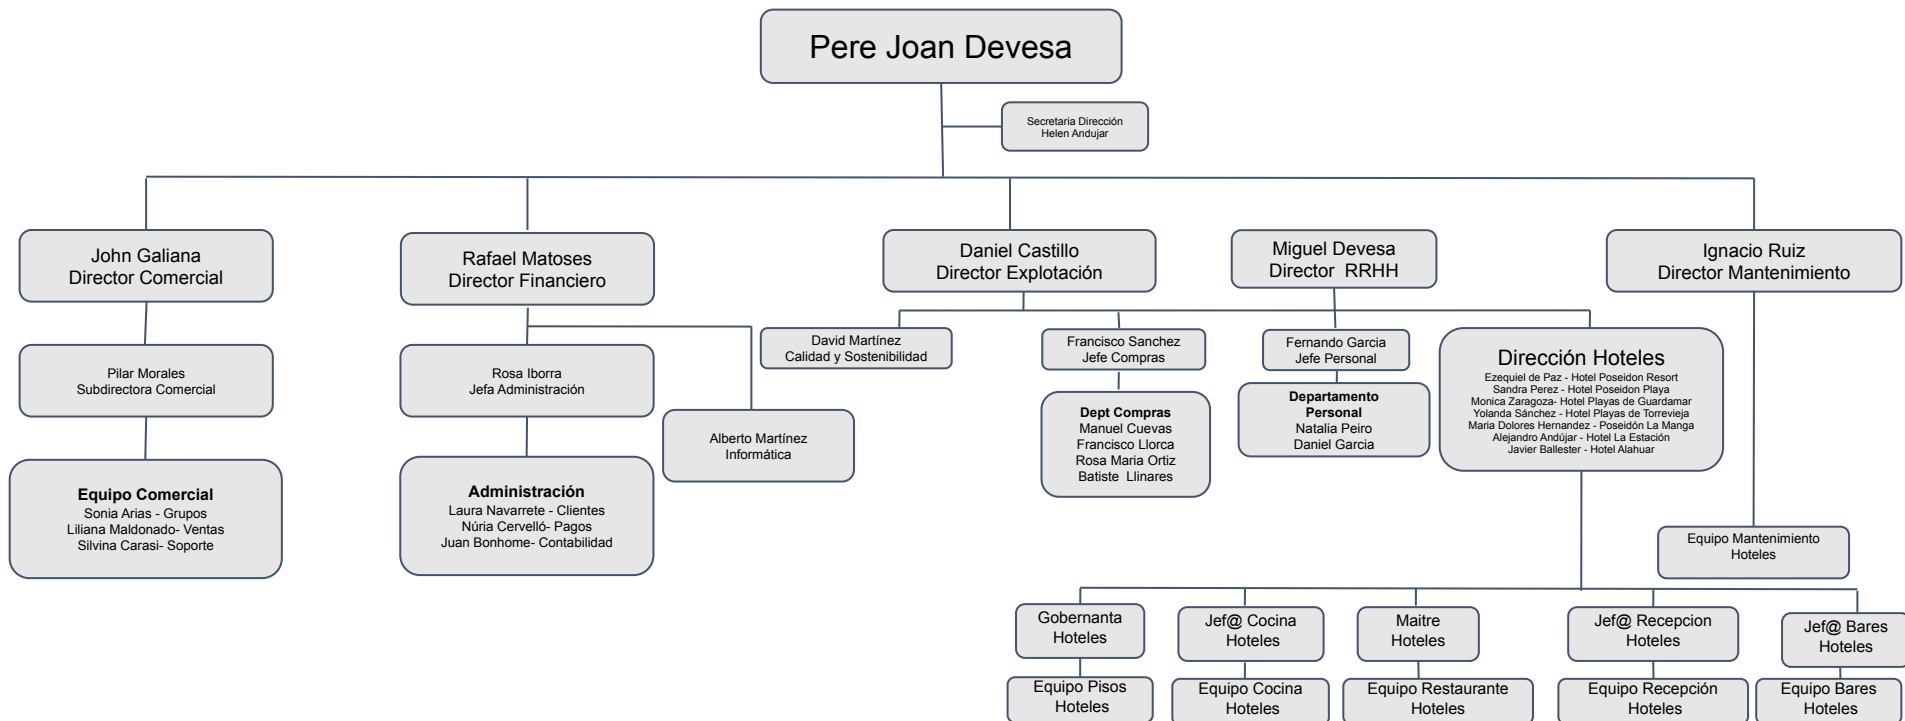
Pere Joan Devesa

Secretaria Dirección
Helen Andujar

John Galiana
Director Comercial

Rafael Matoses
Director Financiero

Daniel Castillo
Director Explotación

Miguel Devesa
Director RRHH

Ignacio Ruiz
Director Mantenimiento

Pilar Morales
Subdirectora Comercial

Equipo Comercial
Sonia Arias - Grupos
Liliana Maldonado- Ventas
Silvina Carasi- Soporte

Rosa Iborra
Jefa Administración

Administración
Laura Navarrete - Clientes
Núria Cervelló- Pagos
Juan Bonhome- Contabilidad

Alberto Martínez
Informática

David Martínez
Calidad y Sostenibilidad

Francisco Sanchez
Jefe Compras

Dept Compras
Manuel Cuevas
Francisco Llorca
Rosa Maria Ortiz
Batiste Llinares

Fernando Garcia
Jefe Personal

Departamento Personal
Natalia Peiro
Daniel Garcia

Dirección Hoteles
Ezequiel de Paz - Hotel Poseidon Resort
Sandra Perez - Hotel Poseidon Playa
Monica Zaragoza- Hotel Playas de Guardamar
Yolanda Sánchez - Hotel Playas de Torrevieja
Maria Dolores Hernandez - Poseidón La Manga
Alejandro Andújar - Hotel La Estación
Javier Ballester - Hotel Alahuar

Equipo Mantenimiento
Hoteles

Gobernanta
Hoteles

Jef@ Cocina
Hoteles

Maitre
Hoteles

Jef@ Recepcion
Hoteles

Jef@ Bares
Hoteles

Equipo Pisos
Hoteles

Equipo Cocina
Hoteles

Equipo Restaurante
Hoteles

Equipo Recepción
Hoteles

Equipo Bares
Hoteles